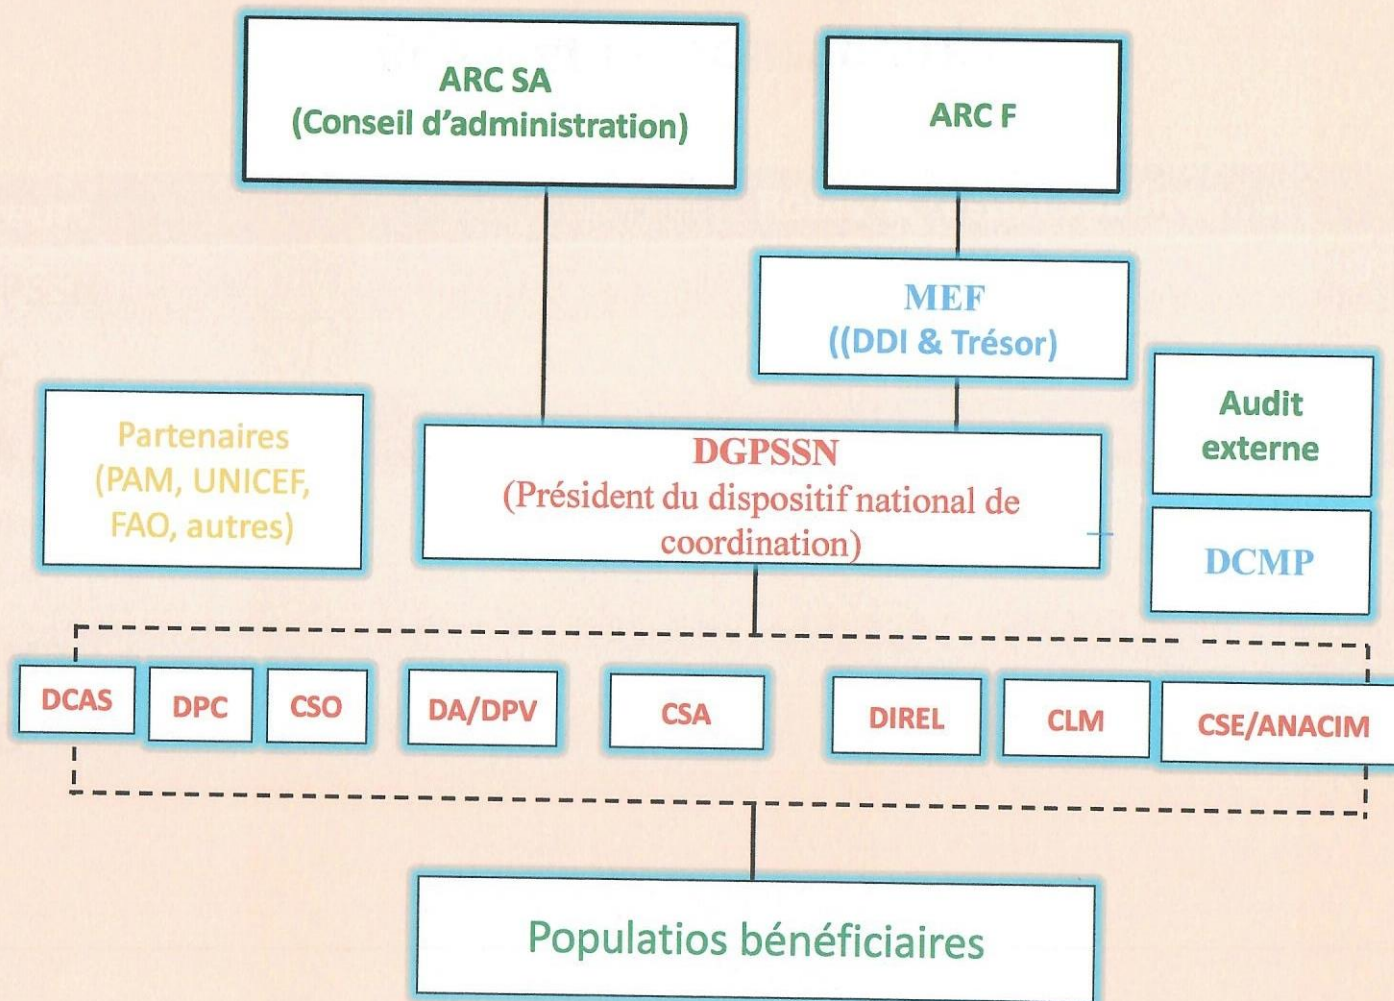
ARC SA
(Conseil d'administration)

ARC F

MEF
((DDI & Trésor)

Partenaires
(PAM, UNICEF, FAO, autres)

DGPSSN
(Président du dispositif national de coordination)

Audit externe

DCMP

DCAS

DPC

CSO

DA/DPV

CSA

DIREL

CLM

CSE/ANACIM

Populatios bénéficiaires